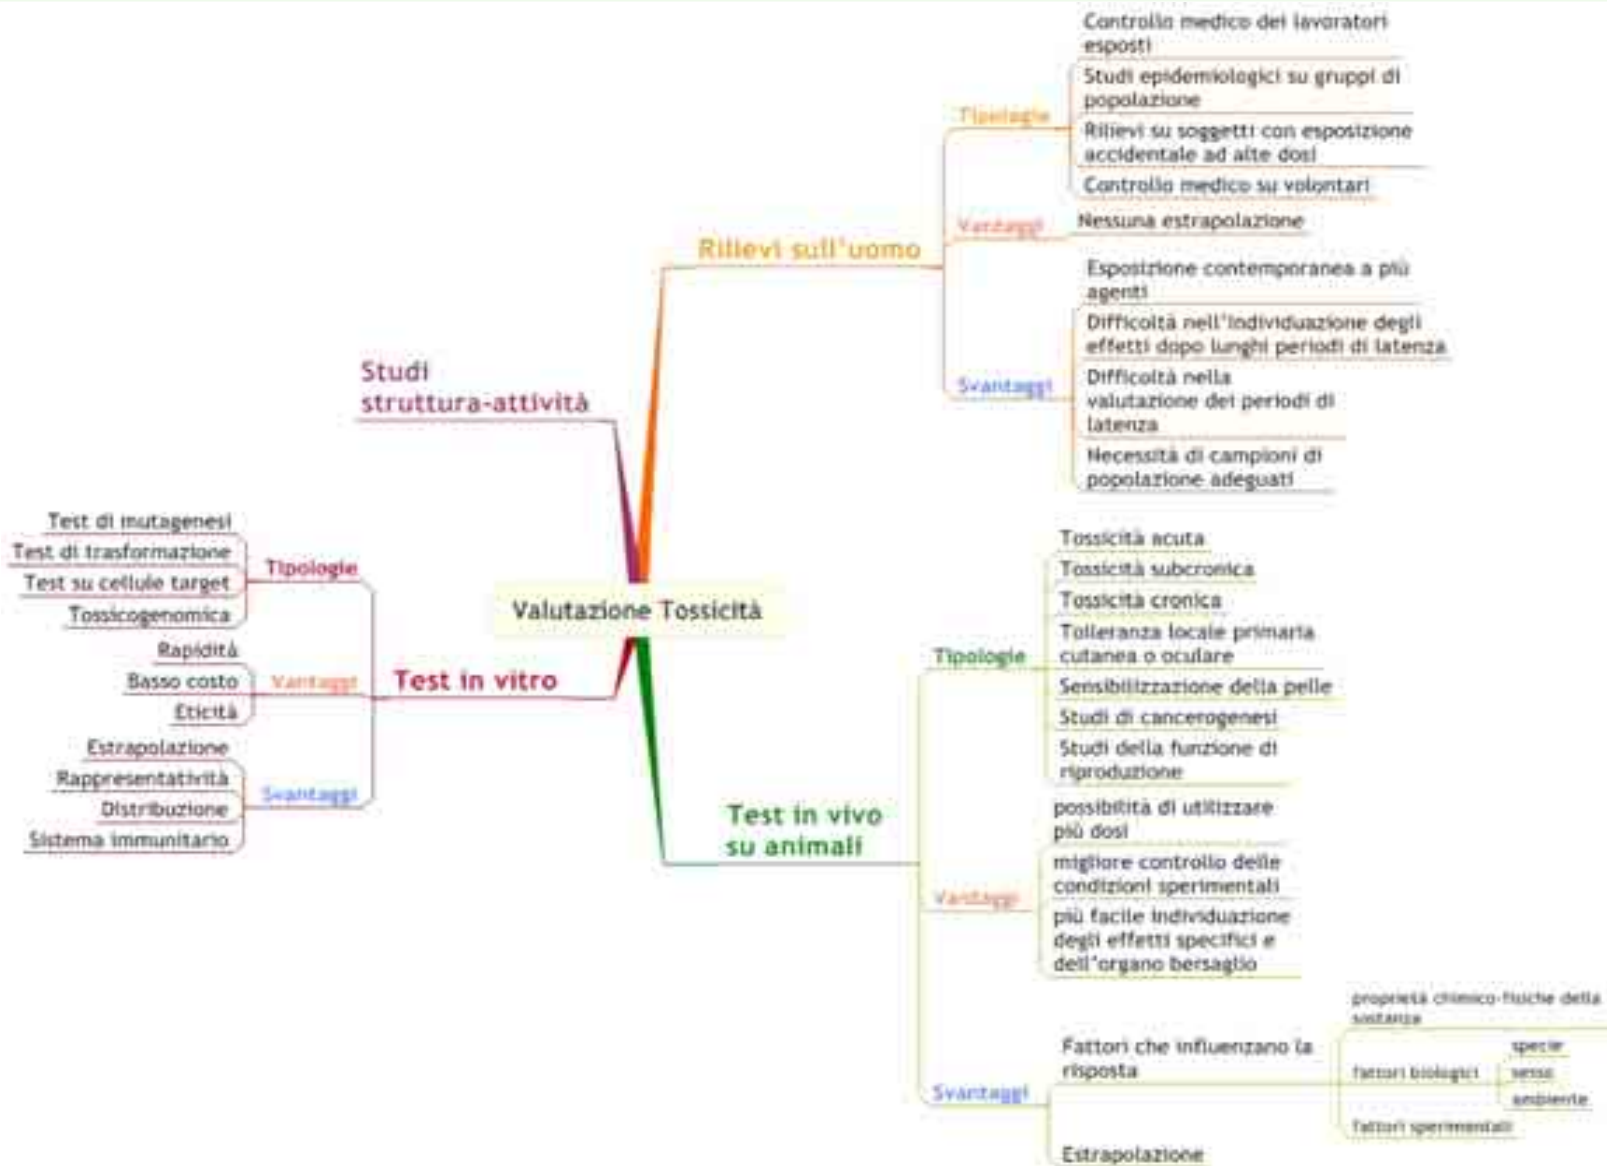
Valutazione Tossicità

Rilievi sull'uomo

Tipologie
Controllo medico dei lavoratori esposti
Studi epidemiologici su gruppi di popolazione
Rilievi su soggetti con esposizione accidentale ad alte dosi
Controllo medico su volontari

Vantaggi
Nessuna estrapolazione

Svantaggi
Esposizione contemporanea a più agenti
Difficoltà nell'individuazione degli effetti dopo lunghi periodi di latenza
Difficoltà nella valutazione dei periodi di latenza
Necessità di campioni di popolazione adeguati

Studi struttura-attività

Test in vitro

Tipologie
Test di mutagenesi
Test di trasformazione
Test su cellule target
Tossicogenomica

Vantaggi
Rapidità
Basso costo
Eticità

Svantaggi
Estrapolazione
Rappresentatività
Distribuzione
Sistema immunitario

Test in vivo su animali

Tipologie
Tossicità acuta
Tossicità subcronica
Tossicità cronica
Tolleranza locale primaria cutanea o oculare
Sensibilizzazione della pelle
Studi di cancerogenesi
Studi della funzione di riproduzione

Vantaggi
possibilità di utilizzare più dosi
migliore controllo delle condizioni sperimentali
più facile individuazione degli effetti specifici e dell'organo bersaglio

Svantaggi
Fattori che influenzano la risposta
proprietà chimico-fisiche della sostanza
fattori biologici
specie
sesso
ambiente
fattori sperimentali
Estrapolazione